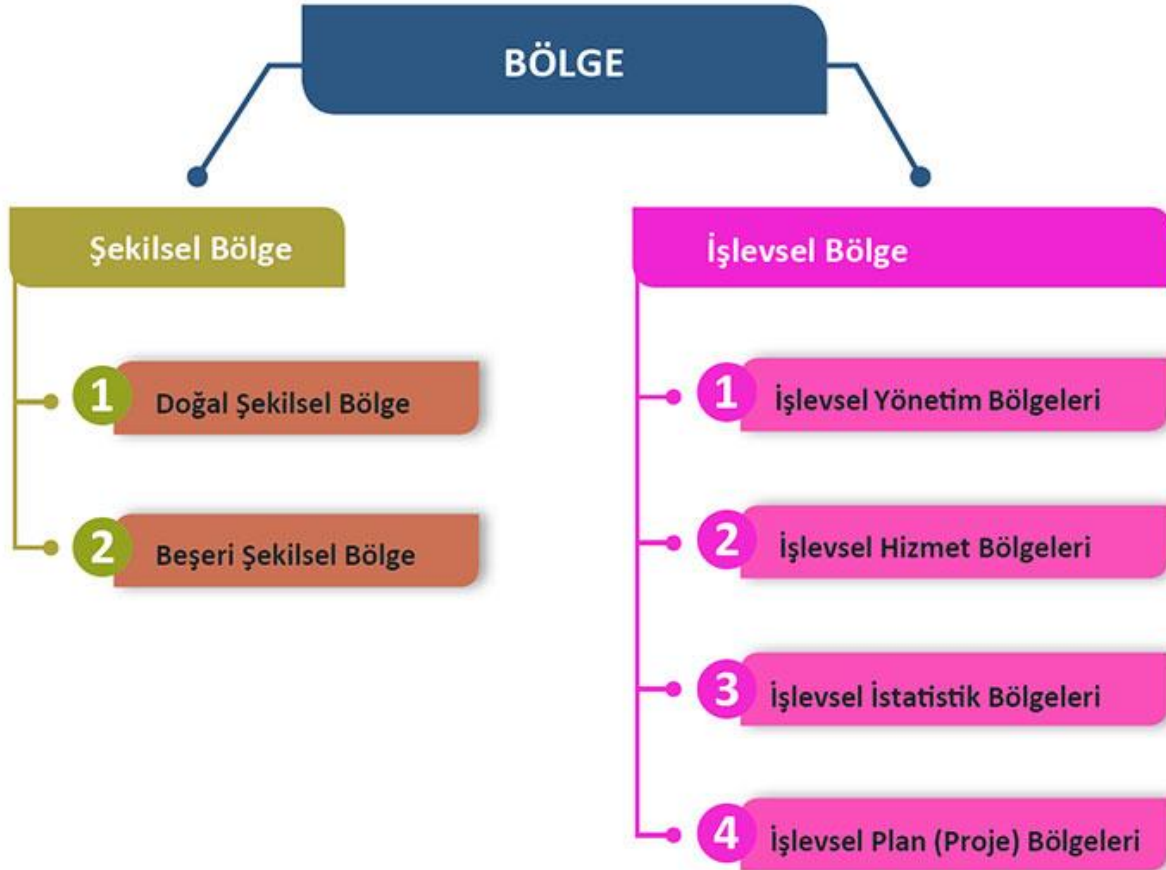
BÖLGE

Şekilsel Bölge

1 Doğal Şekilsel Bölge

2 Beşeri Şekilsel Bölge

İşlevsel Bölge

1 İşlevsel Yönetim Bölgeleri

2 İşlevsel Hizmet Bölgeleri

3 İşlevsel İstatistik Bölgeleri

4 İşlevsel Plan (Proje) Bölgeleri